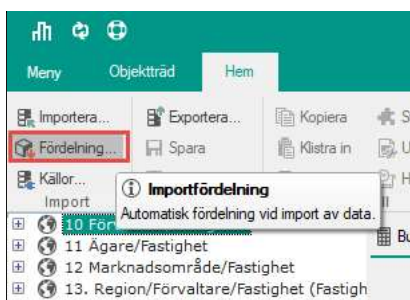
Meny
Objektträd
Hem
Importera...
Exportera...
Kopiera
S
Fördelning...
Spara
Klistra in
U
Källor...
H
Import
Importfördelning
Automatisk fördelning vid import av data.
10 För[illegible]
11 Ägare/Fastighet
12 Marknadsområde/Fastighet
13. Region/Förvaltare/Fastighet (Fastigh
Bu